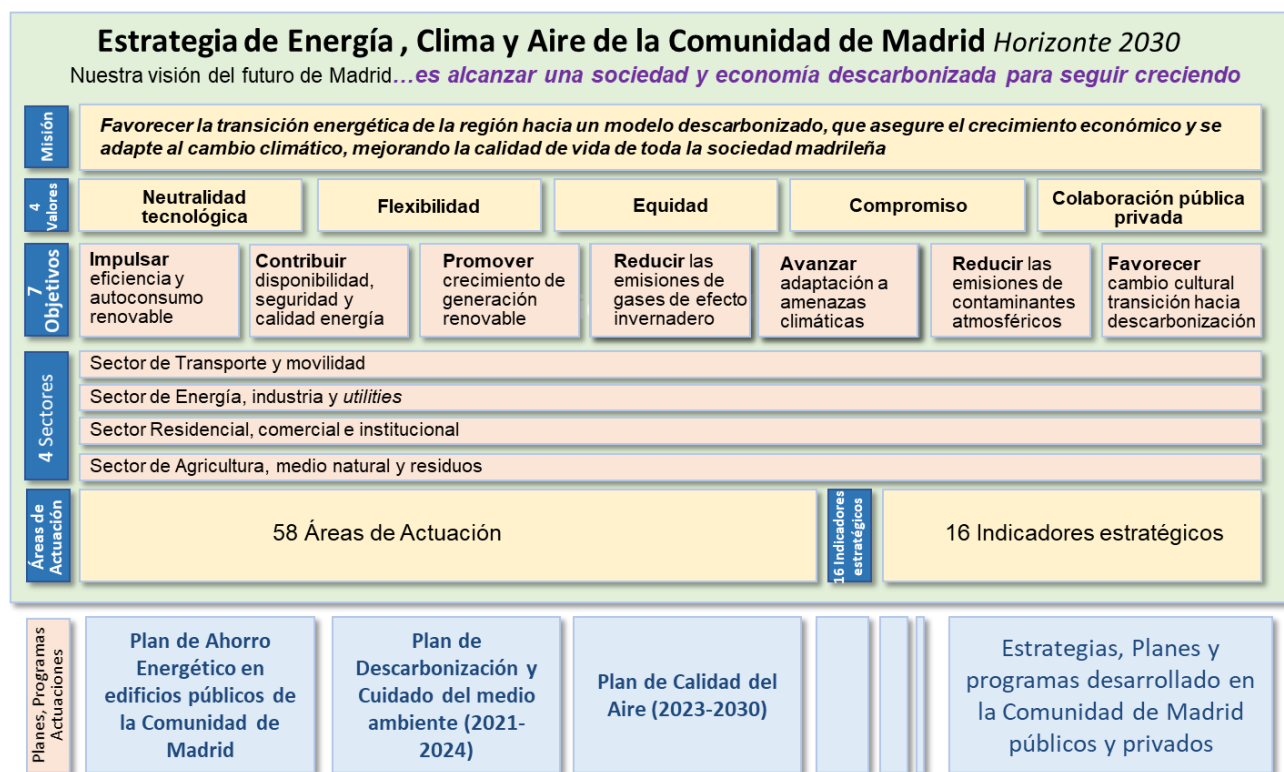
Estrategia de Energía , Clima y Aire de la Comunidad de Madrid *Horizonte 2030*

Nuestra visión del futuro de Madrid*…es alcanzar una sociedad y economía descarbonizada para seguir creciendo*

Misión

*Favorecer la transición energética de la región hacia un modelo descarbonizado, que asegure el crecimiento económico y se adapte al cambio climático, mejorando la calidad de vida de toda la sociedad madrileña*

4 Valores

Neutralidad tecnológica

Flexibilidad

Equidad

Compromiso

Colaboración pública privada

7 Objetivos

Impulsar eficiencia y autoconsumo renovable

Contribuir disponibilidad, seguridad y calidad energía

Promover crecimiento de generación renovable

Reducir las emisiones de gases de efecto invernadero

Avanzar adaptación a amenazas climáticas

Reducir las emisiones de contaminantes atmosféricos

Favorecer cambio cultural transición hacia descarbonización

4 Sectores

Sector de Transporte y movilidad

Sector de Energía, industria y *utilities*

Sector Residencial, comercial e institucional

Sector de Agricultura, medio natural y residuos

Áreas de Actuación

58 Áreas de Actuación

16 Indicadores estratégicos

16 Indicadores estratégicos

Planes, Programas Actuaciones

Plan de Ahorro Energético en edificios públicos de la Comunidad de Madrid

Plan de Descarbonización y Cuidado del medio ambiente (2021-2024)

Plan de Calidad del Aire (2023-2030)

Estrategias, Planes y programas desarrollado en la Comunidad de Madrid públicos y privados